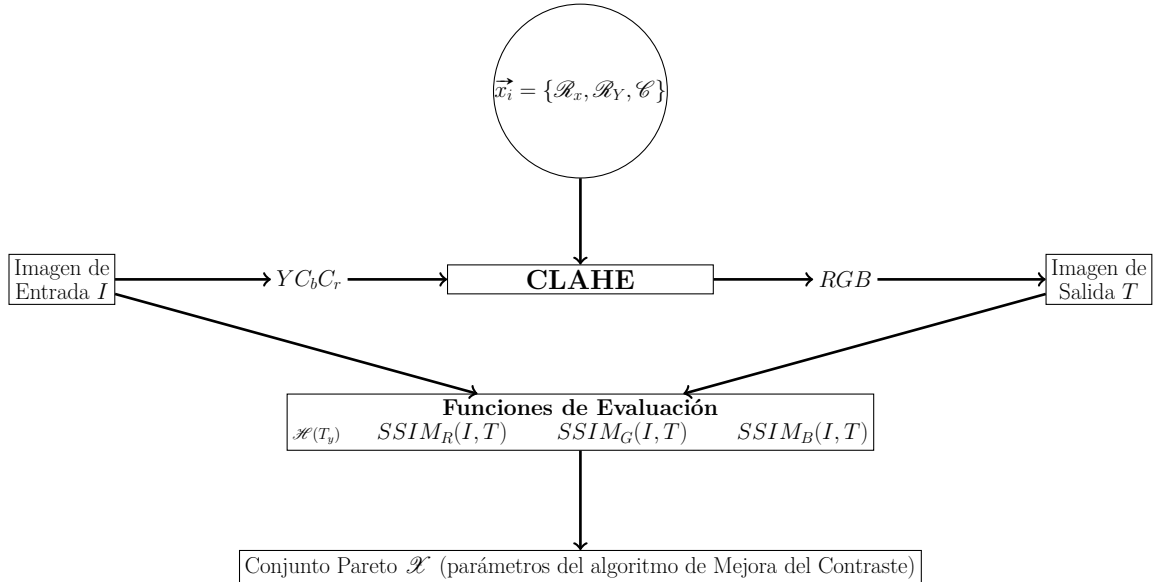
$\vec{x_i} = \{\mathscr{R}_x, \mathscr{R}_Y, \mathscr{C}\}$

Imagen de Entrada $I$

$YC_bC_r$

CLAHE

$RGB$

Imagen de Salida $T$

Funciones de Evaluación

$\mathscr{H}(T_y)$ $SSIM_R(I,T)$ $SSIM_G(I,T)$ $SSIM_B(I,T)$

Conjunto Pareto $\mathscr{X}$ (parámetros del algoritmo de Mejora del Contraste)